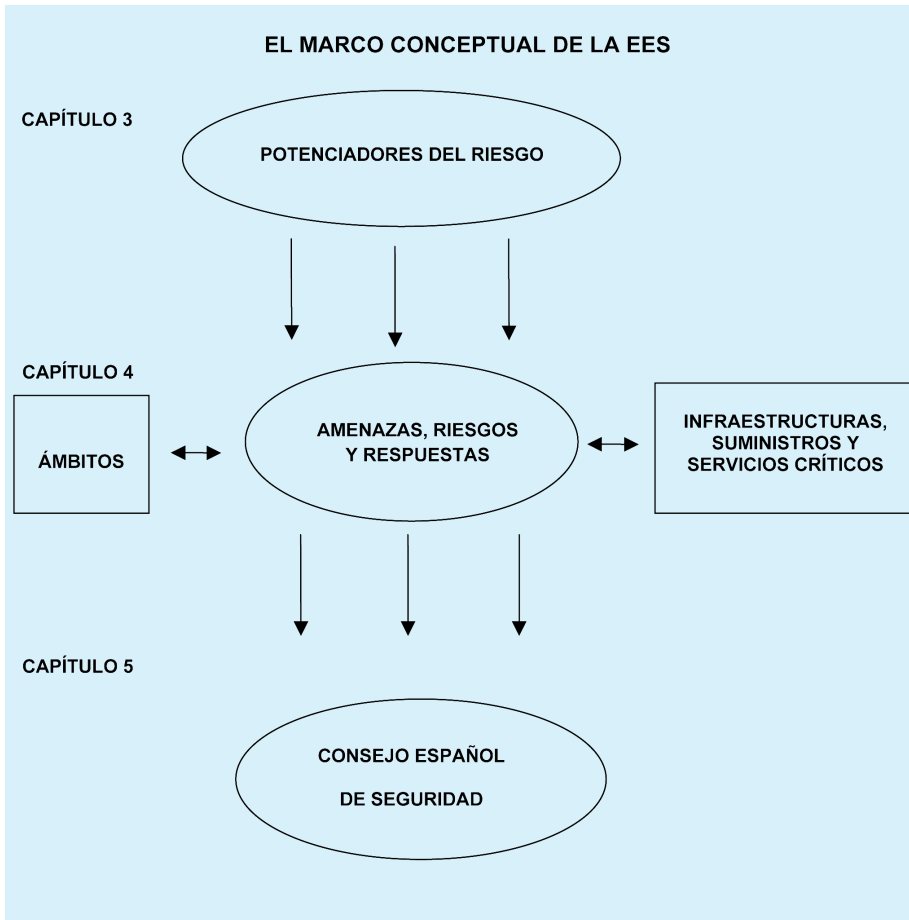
EL MARCO CONCEPTUAL DE LA EES

CAPÍTULO 3

POTENCIADORES DEL RIESGO

CAPÍTULO 4

ÁMBITOS

AMENAZAS, RIESGOS Y RESPUESTAS

INFRAESTRUCTURAS, SUMINISTROS Y SERVICIOS CRÍTICOS

CAPÍTULO 5

CONSEJO ESPAÑOL

DE SEGURIDAD